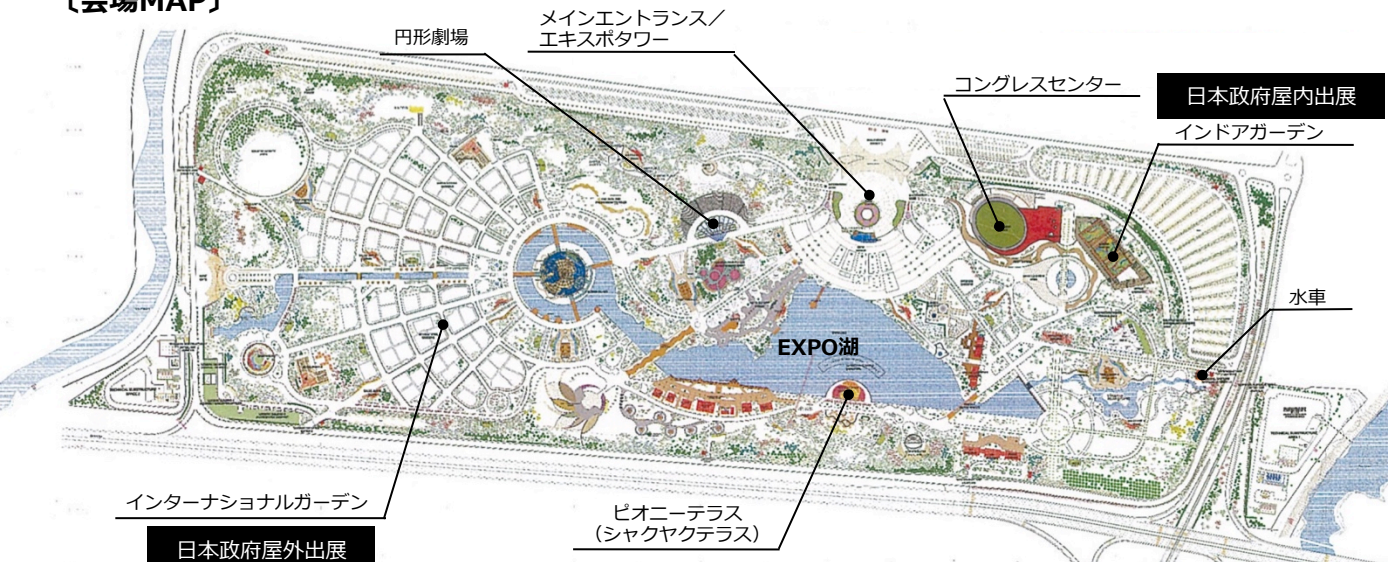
〔会場MAP〕

円形劇場

メインエントランス／エキスポタワー

コングレスセンター

日本政府屋内出展

インドアガーデン

水車

EXPO湖

インターナショナルガーデン

日本政府屋外出展

ピオニーテラス
（シャクヤクテラス）